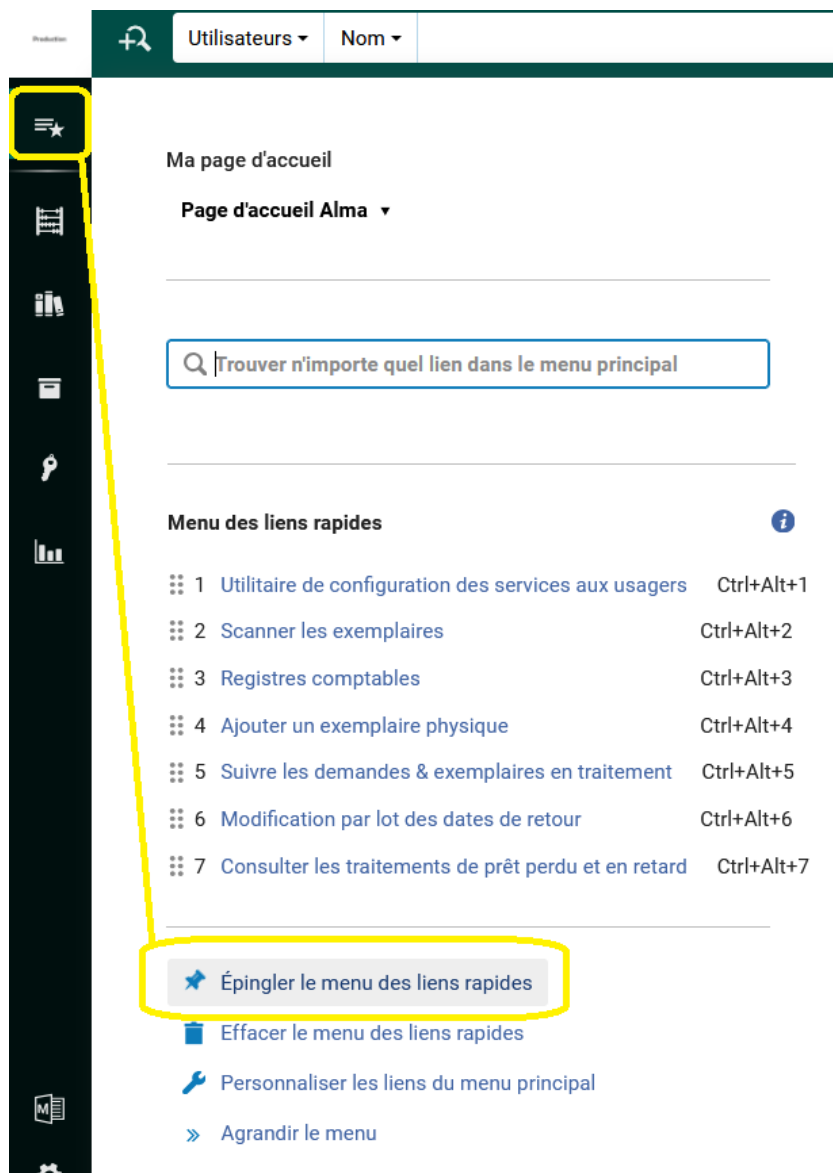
Production

Utilisateurs ▾ Nom ▾

Ma page d'accueil

Page d'accueil Alma ▾

Trouver n'importe quel lien dans le menu principal

Menu des liens rapides

1 Utilitaire de configuration des services aux usagers Ctrl+Alt+1
2 Scanner les exemplaires Ctrl+Alt+2
3 Registres comptables Ctrl+Alt+3
4 Ajouter un exemplaire physique Ctrl+Alt+4
5 Suivre les demandes & exemplaires en traitement Ctrl+Alt+5
6 Modification par lot des dates de retour Ctrl+Alt+6
7 Consulter les traitements de prêt perdu et en retard Ctrl+Alt+7

Épingler le menu des liens rapides
Effacer le menu des liens rapides
Personnaliser les liens du menu principal
» Agrandir le menu